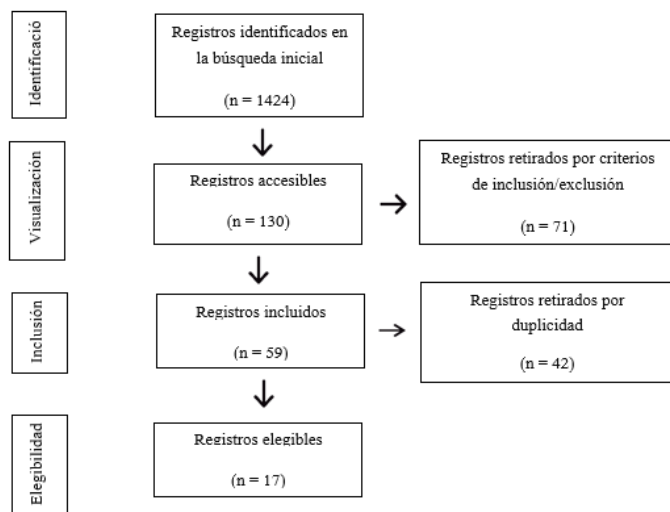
Identificació

Registros identificados en la búsqueda inicial

(n = 1424)

Visualización

Registros accesibles

(n = 130)

Registros retirados por criterios de inclusión/exclusión

(n = 71)

Inclusión

Registros incluidos

(n = 59)

Registros retirados por duplicidad

(n = 42)

Elegibilidad

Registros elegibles

(n = 17)